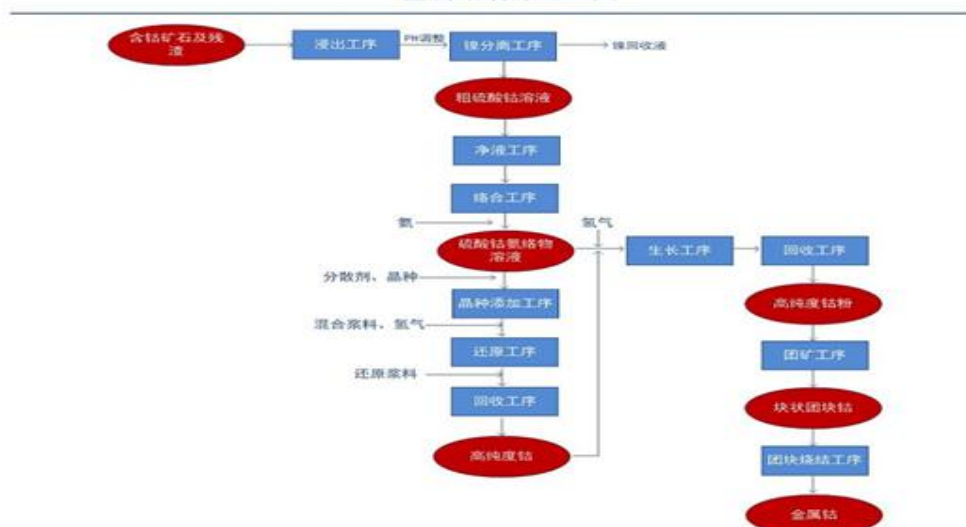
含钴矿石及残液

浸出工序

PH调整

镍分离工序

镍回收液

粗硫酸钴溶液

净液工序

络合工序

氨

硫酸钴氨络物溶液

氢气

生长工序

回收工序

分散剂、晶种

晶种添加工序

高纯度钴粉

混合浆料、氢气

还原工序

团矿工序

还原浆料

回收工序

块状团块钴

高纯度钴

团块烧结工序

金属钴